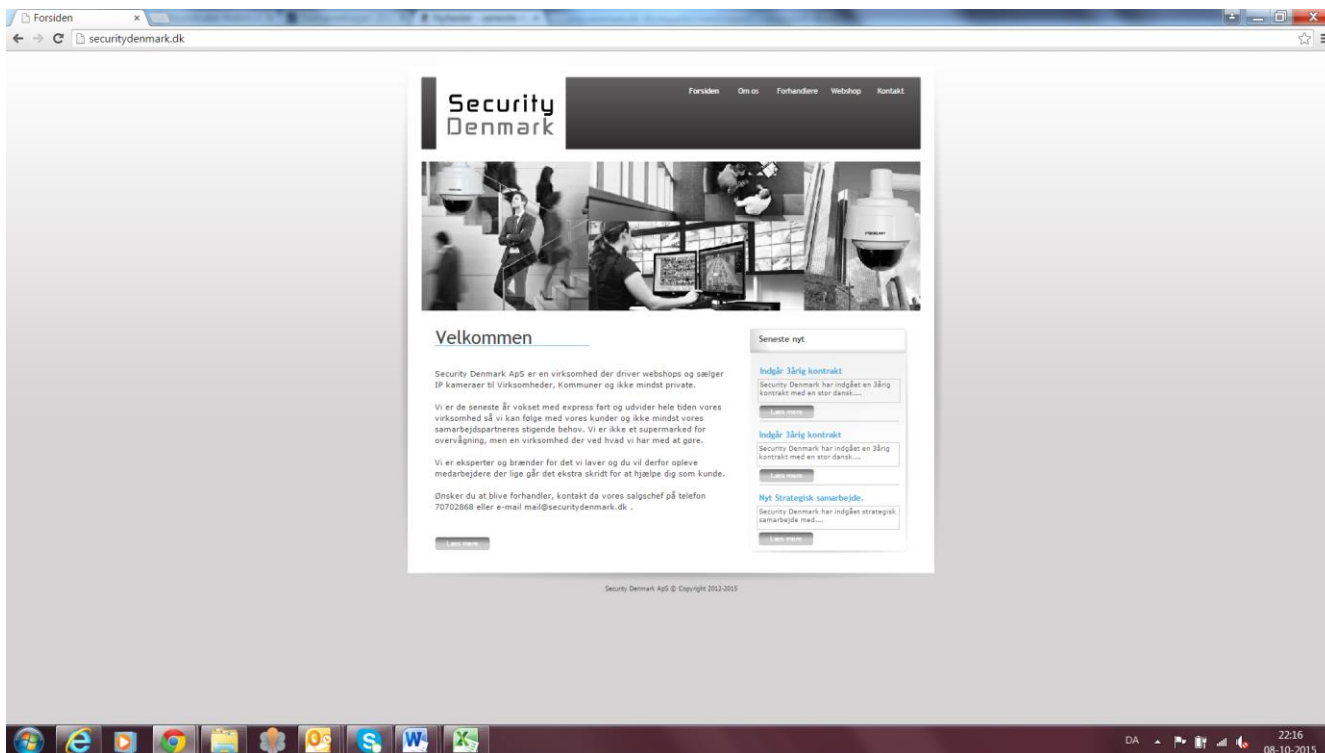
Forsiden ×
securitydenmark.dk

Security
Denmark

Forsiden Om os Forhandlere Webshop Kontakt

Velkommen

Security Denmark ApS er en virksomhed der driver webshops og sælger IP kameraer til Virksomheder, Kommuner og ikke mindst private.

Vi er de seneste år vokset med express fart og udvider hele tiden vores virksomhed så vi kan følge med vores kunder og ikke mindst vores samarbejdspartneres stigende behov. Vi er ikke et supermarked for overvågning, men en virksomhed der ved hvad vi har med at gøre.

Vi er eksperter og brænder for det vi laver og du vil derfor opleve medarbejdere der lige går det ekstra skridt for at hjælpe dig som kunde.

Ønsker du at blive forhandler, kontakt da vores salgschef på telefon 70702868 eller e-mail mail@securitydenmark.dk .

Læs mere

Seneste nyt

Indgår 3årig kontrakt
Security Denmark har indgået en 3årig kontrakt med en stor dansk....
Læs mere

Indgår 3årig kontrakt
Security Denmark har indgået en 3årig kontrakt med en stor dansk....
Læs mere

Nyt Strategisk samarbejde.
Security Denmark har indgået strategisk samarbejde med....
Læs mere

Security Denmark ApS © Copyright 2012-2015

DA 22:16 08-10-2015